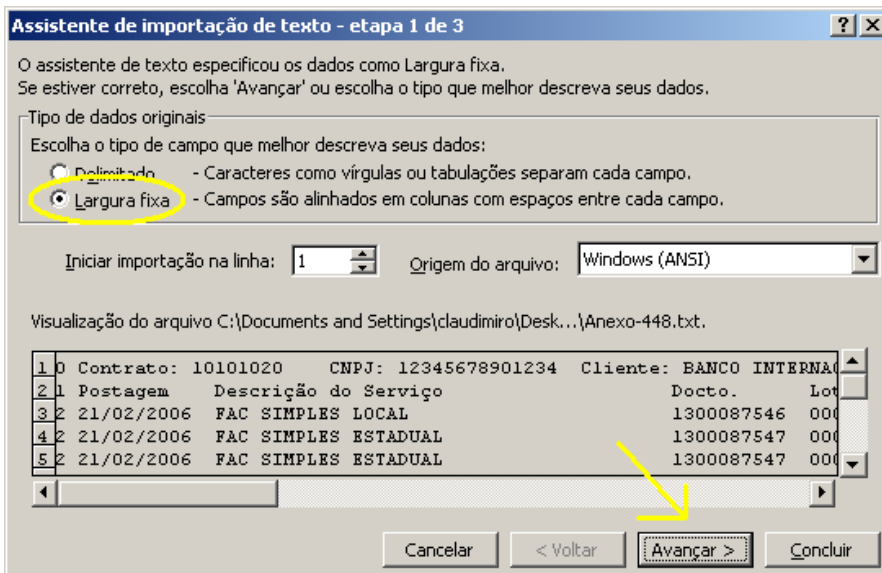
Assistente de importação de texto - etapa 1 de 3

?  X

O assistente de texto especificou os dados como Largura fixa.
Se estiver correto, escolha 'Avançar' ou escolha o tipo que melhor descreva seus dados.

Tipo de dados originais

Escolha o tipo de campo que melhor descreva seus dados:

Delimitado - Caracteres como vírgulas ou tabulações separam cada campo.

Largura fixa - Campos são alinhados em colunas com espaços entre cada campo.

Iniciar importação na linha: 1

Origem do arquivo: Windows (ANSI)

Visualização do arquivo C:\Documents and Settings\claudimiro\Desk...\Anexo-448.txt.

1 0 Contrato: 10101020 CNPJ: 12345678901234 Cliente: BANCO INTERNA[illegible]
2 1 Postagem Descrição do Serviço Docto. Lot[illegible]
3 2 21/02/2006 FAC SIMPLES LOCAL 1300087546 00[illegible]
4 2 21/02/2006 FAC SIMPLES ESTADUAL 1300087547 00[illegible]
5 2 21/02/2006 FAC SIMPLES ESTADUAL 1300087547 00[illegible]

Cancelar

< Voltar

Avançar >

Concluir